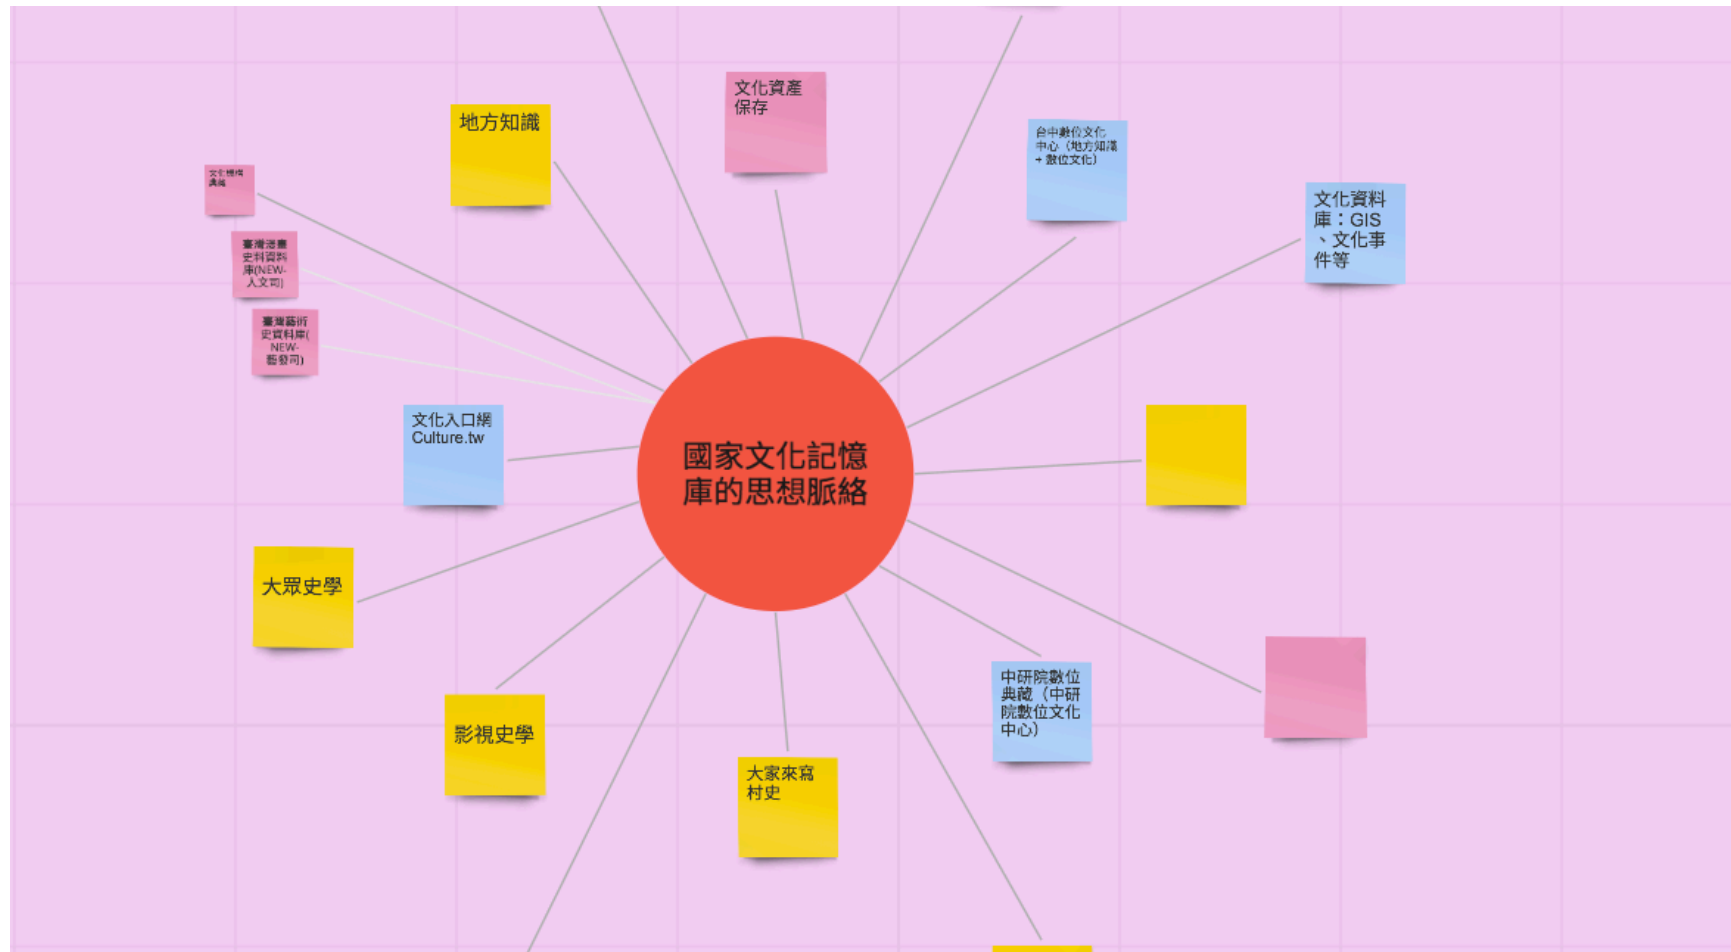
國家文化記憶庫的思想脈絡

地方知識

文化資產保存

台中數位文化中心（地方知識＋數位文化）

文化資料庫：GIS、文化事件等

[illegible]

臺灣漫畫史料資料庫(NEW-人文司)

臺灣藝術史資料庫(NEW-藝發司)

文化入口網 Culture.tw

大眾史學

影視史學

大家來寫村史

中研院數位典藏（中研院數位文化中心）